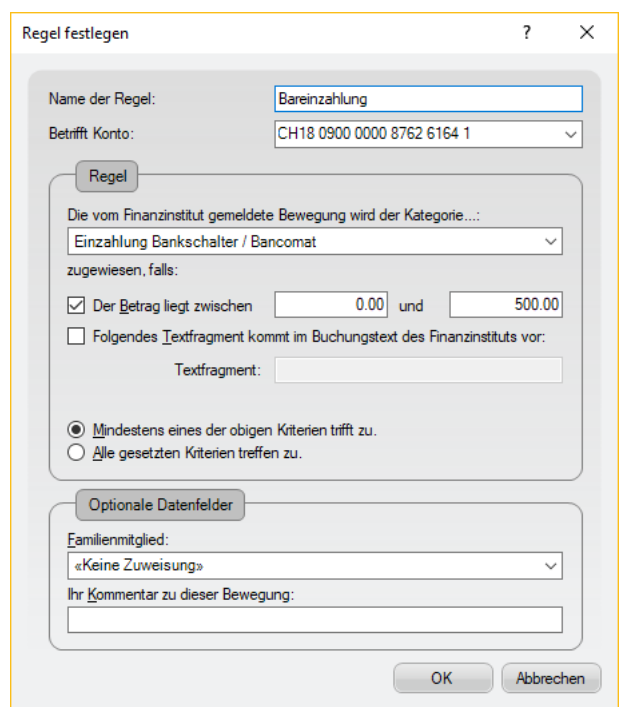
Regel festlegen ? ×

Name der Regel: Bareinzahlung

Betrifft Konto: CH18 0900 0000 8762 6164 1

Regel

Die vom Finanzinstitut gemeldete Bewegung wird der Kategorie...:

Einzahlung Bankschalter / Bancomat

zugewiesen, falls:

☑ Der Betrag liegt zwischen 0.00 und 500.00

☐ Folgendes Textfragment kommt im Buchungstext des Finanzinstituts vor:

Textfragment:

◉ Mindestens eines der obigen Kriterien trifft zu.

○ Alle gesetzten Kriterien treffen zu.

Optionale Datenfelder

Familienmitglied:

«Keine Zuweisung»

Ihr Kommentar zu dieser Bewegung:

OK Abbrechen